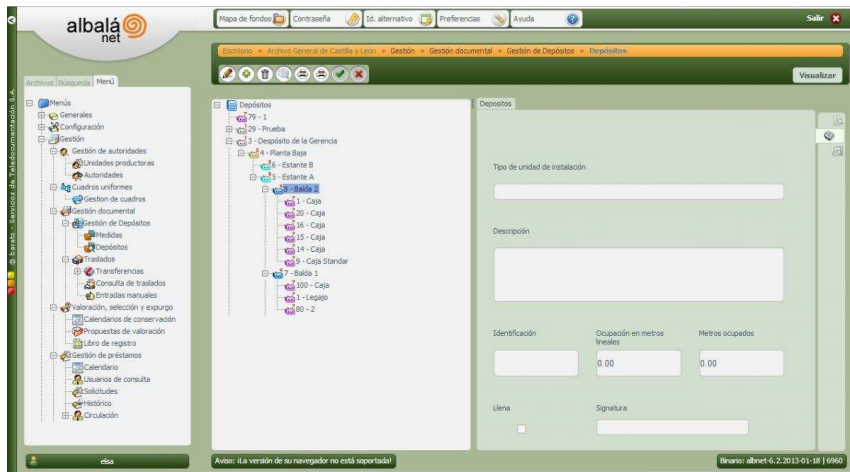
albalá net

Mapa de fondos Contraseña Id. alternativo Preferencias Ayuda

Salir

Escritorio » Archivo General de Castilla y León » Gestión » Gestión documental » Gestión de Depósitos » Depósitos

Visualizar

Archivos Búsqueda Menú

Menús
Generales
Configuración
Gestión
Gestión de autoridades
Unidades productoras
Autoridades
Cuadros uniformes
Gestion de cuadros
Gestión documental
Gestión de Depósitos
Medidas
Depósitos
Traslados
Transferencias
Consulta de traslados
Entradas manuales
Valoración, selección y expurgo
Calendarios de conservación
Propuestas de valoración
Libro de registro
Gestión de préstamos
Calendario
Usuarios de consulta
Solicitudes
Histórico
Circulación

Depósitos
79 - 1
29 - Prueba
3 - Depósito de la Gerencia
4 - Planta Baja
6 - Estante B
5 - Estante A
8 - Balda 2
1 - Caja
20 - Caja
16 - Caja
15 - Caja
14 - Caja
9 - Caja Standar
7 - Balda 1
100 - Caja
1 - Legajo
80 - 2

Depositos

Tipo de unidad de instalación

Descripción

Identificación
Ocupación en metros lineales
0.00
Metros ocupados
0.00

Llena
Signatura

© baratz - Servicios de Teledocumentación S.A.

elsa

Aviso: ¡La versión de su navegador no está soportada!

Binario: albnet-6.2.2013-01-18 | 6960